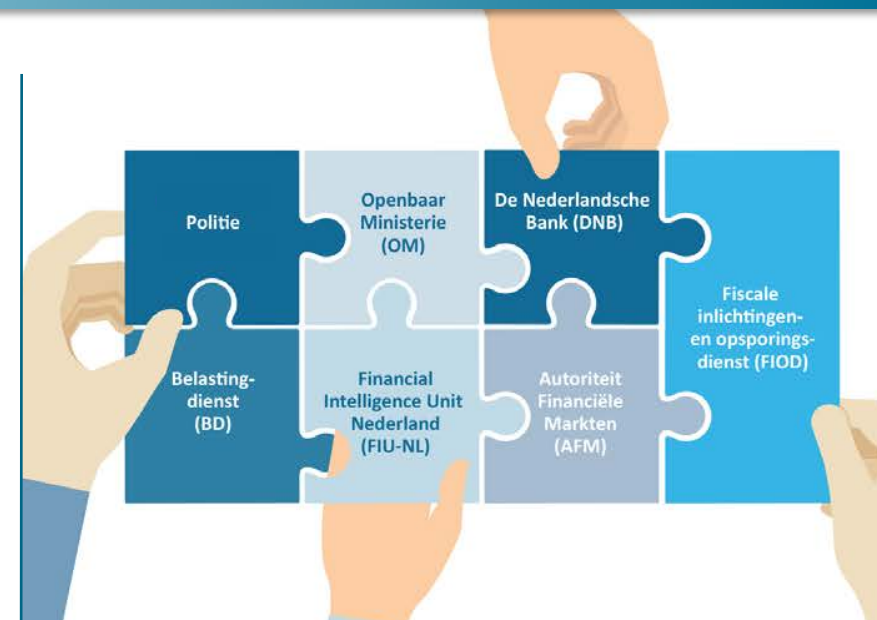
Politie

Openbaar Ministerie (OM)

De Nederlandsche Bank (DNB)

Fiscale inlichtingen- en opsporingsdienst (FIOD)

Belastingdienst (BD)

Financial Intelligence Unit Nederland (FIU-NL)

Autoriteit Financiële Markten (AFM)